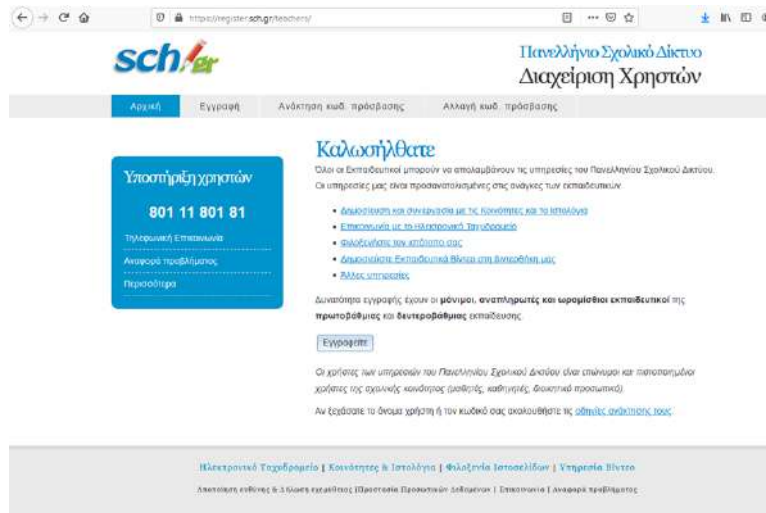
https://register.sch.gr/teachers/

sch.gr

Πανελλήνιο Σχολικό Δίκτυο
Διαχείριση Χρηστών

Αρχική | Εγγραφή | Ανάκτηση κωδ. πρόσβασης | Αλλαγή κωδ. πρόσβασης

Υποστήριξη χρηστών

801 11 801 81

Τηλεφωνική Επικοινωνία
Αναφορά προβλήματος
Περισσότερα

Καλωσήλθατε

Όλοι οι Εκπαιδευτικοί μπορούν να απολαμβάνουν τις υπηρεσίες του Πανελλήνιου Σχολικού Δικτύου. Οι υπηρεσίες μας είναι προσανατολισμένες στις ανάγκες των εκπαιδευτικών.

• Δημοσίευση και συνεργασία με τις Κοινότητες και το Ιστολόγιο
• Επικοινωνία με το Ηλεκτρονικό Ταχυδρομείο
• Φιλοξενήστε τον ιστότοπο σας
• Δημοσιεύστε Εκπαιδευτικά Βίντεο στη Βιντεοθήκη μας
• Άλλες υπηρεσίες

Δυνατότητα εγγραφής έχουν οι μόνιμοι, αναπληρωτές και ωρομίσθιοι εκπαιδευτικοί της πρωτοβάθμιας και δευτεροβάθμιας εκπαίδευσης.

Εγγραφείτε

Οι χρήστες των υπηρεσιών του Πανελλήνιου Σχολικού Δικτύου είναι επώνυμοι και πιστοποιημένοι χρήστες της σχολικής κοινότητας (μαθητές, καθηγητές, διοικητικό προσωπικό).

Αν ξεχάσατε το όνομα χρήστη ή τον κωδικό σας ακολουθήστε τις οδηγίες ανάκτησης τους.

Ηλεκτρονικό Ταχυδρομείο | Κοινότητες & Ιστολόγια | Φιλοξενία Ιστοσελίδων | Υπηρεσία Βίντεο

Αποποίηση ευθύνης & Δήλωση εχεμύθειας | Προστασία Προσωπικών Δεδομένων | Επικοινωνία | Αναφορά προβλήματος